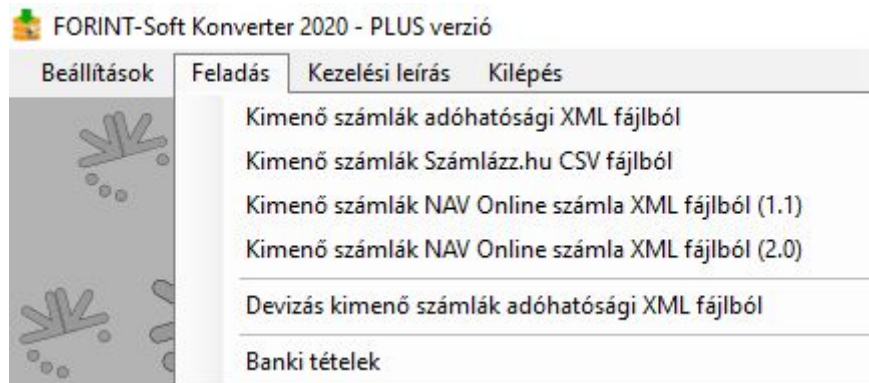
FORINT-Soft Konverter 2020 - PLUS verzió

Beállítások Feladás Kezelési leírás Kilépés

Kimenő számlák adóhatósági XML fájlból

Kimenő számlák Számlázz.hu CSV fájlból

Kimenő számlák NAV Online számla XML fájlból (1.1)

Kimenő számlák NAV Online számla XML fájlból (2.0)

Devizás kimenő számlák adóhatósági XML fájlból

Banki tételek